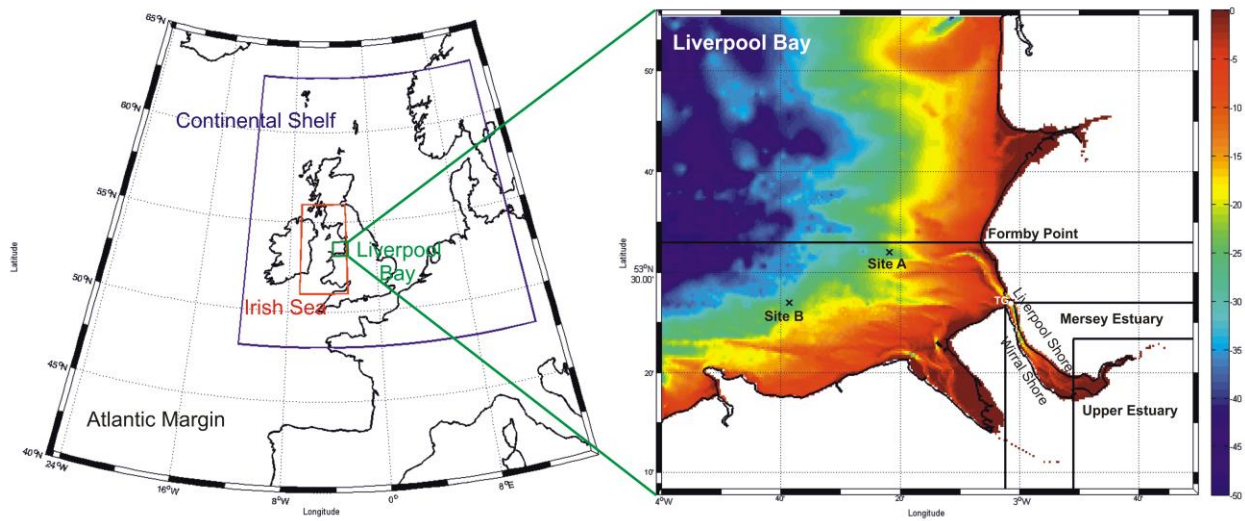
65°N
60°N
55°N
50°N
45°N
40°N
24°W
16°W
8°W
0°
8°E
Latitude
Longitude
Continental Shelf
Liverpool Bay
Irish Sea
Atlantic Margin

Liverpool Bay
50'
40'
53°N 30.00'
20'
10'
4°W
40'
20'
3°W
40'
Latitude
Longitude
Formby Point
Site A
Site B
TG
Liverpool Shore
Wirral Shore
Mersey Estuary
Upper Estuary

0
-5
-10
-15
-20
-25
-30
-35
-40
-45
-50